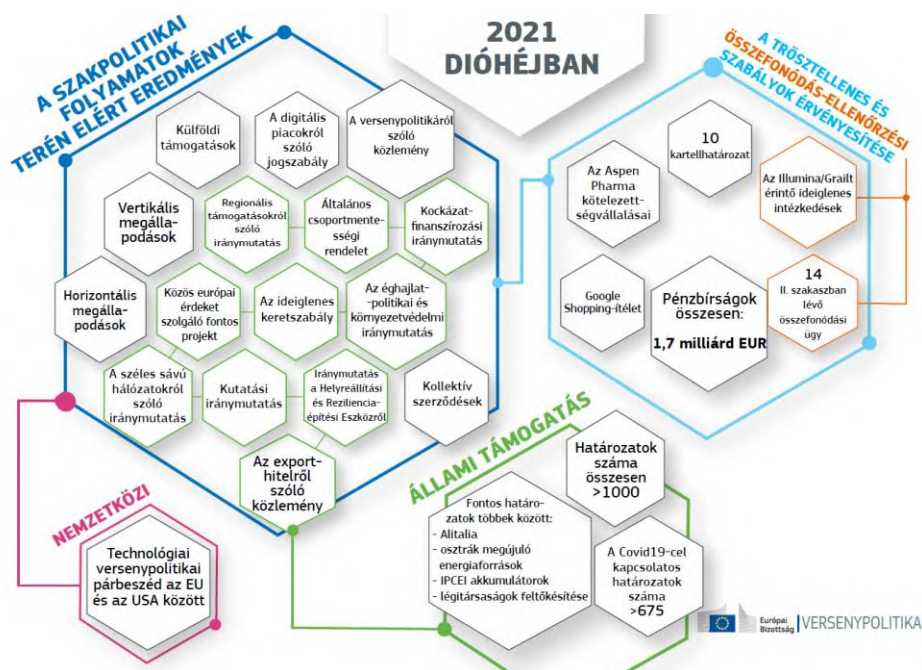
2021 DIÓHÉJBAN

A SZAKPOLITIKAI FOLYAMATOK TERÉN ELÉRT EREDMÉNYEK

Külföldi támogatások

A digitális piacokról szóló jogszabály

A versenypolitikáról szóló közlemény

Vertikális megállapodások

Regionális támogatásokról szóló iránymutatás

Általános csoportmentességi rendelet

Kockázatfinanszírozási iránymutatás

Horizontális megállapodások

Közös európai érdeket szolgáló fontos projekt

Az ideiglenes keretszabály

Az éghajlat-politikai és környezetvédelmi iránymutatás

A széles sávú hálózatokról szóló iránymutatás

Kutatási iránymutatás

Iránymutatás a Helyreállítási és Rezilienciaépítési Eszközről

Kollektív szerződések

Az exporthitelről szóló közlemény

A TRÖSZTELLENES ÉS ÖSSZEFONÓDÁS-ELLENŐRZÉSI SZABÁLYOK ÉRVÉNYESÍTÉSE

Az Aspen Pharma kötelezettségvállalásai

10 kartellhatározat

Az Illumina/Grailt érintő ideiglenes intézkedések

Google Shopping-ítélet

Pénzbírságok összesen: 1,7 milliárd EUR

14 II. szakaszban lévő összefonódási ügy

NEMZETKÖZI

Technológiai versenypolitikai párbeszéd az EU és az USA között

ÁLLAMI TÁMOGATÁS

Határozatok száma összesen >1000

Fontos határozatok többek között:
- Alitalia
- osztrák megújuló energiaforrások
- IPCEI akkumulátorok
- légitársaságok feltőkésítése

A Covid19-cel kapcsolatos határozatok száma >675

Európai Bizottság | VERSENYPOLITIKA